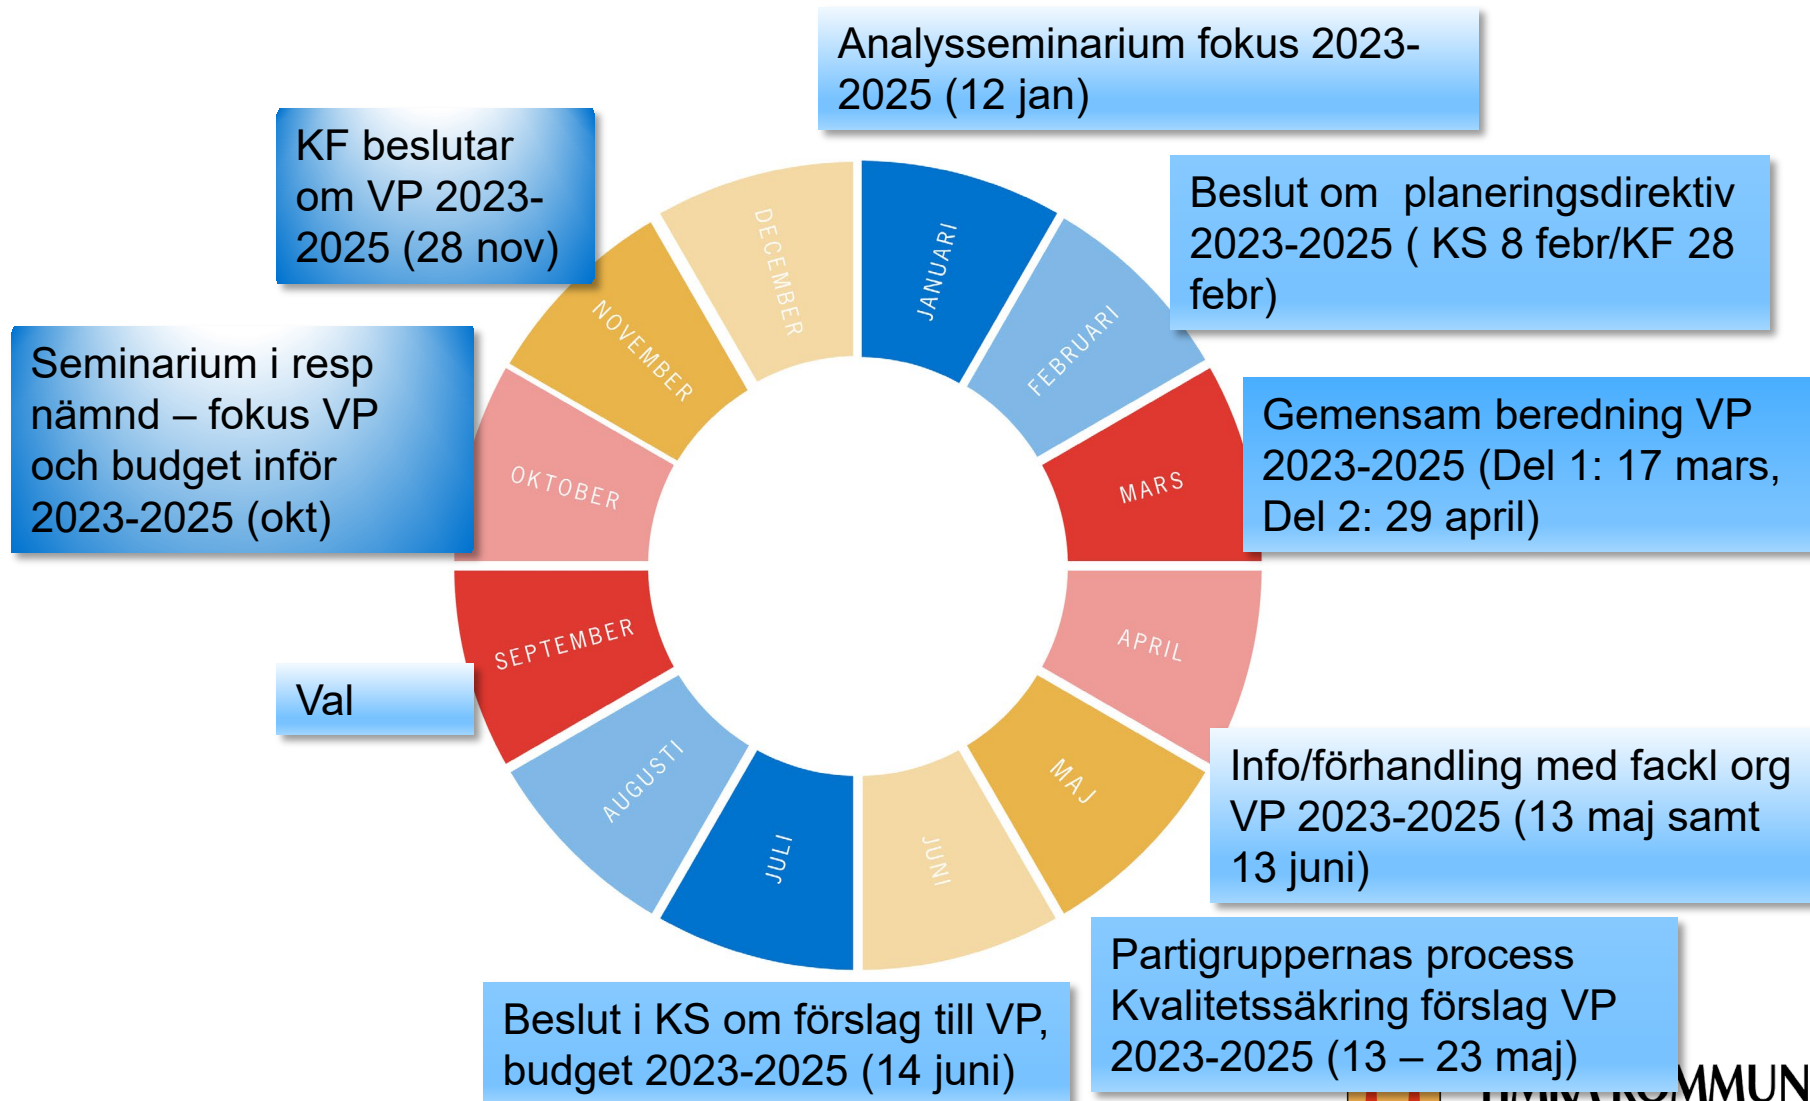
Analysseminarium fokus 2023-2025 (12 jan)

KF beslutar om VP 2023-2025 (28 nov)

Beslut om  planeringsdirektiv 2023-2025 ( KS 8 febr/KF 28 febr)

Seminarium i resp nämnd – fokus VP och budget inför 2023-2025 (okt)

Gemensam beredning VP 2023-2025 (Del 1: 17 mars, Del 2: 29 april)

JANUARI

FEBRUARI

MARS

APRIL

MAJ

JUNI

JULI

AUGUSTI

SEPTEMBER

OKTOBER

NOVEMBER

DECEMBER

Val

Info/förhandling med fackl org VP 2023-2025 (13 maj samt 13 juni)

Partigruppernas process Kvalitetssäkring förslag VP 2023-2025 (13 – 23 maj)

Beslut i KS om förslag till VP, budget 2023-2025 (14 juni)

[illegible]KOMMUN